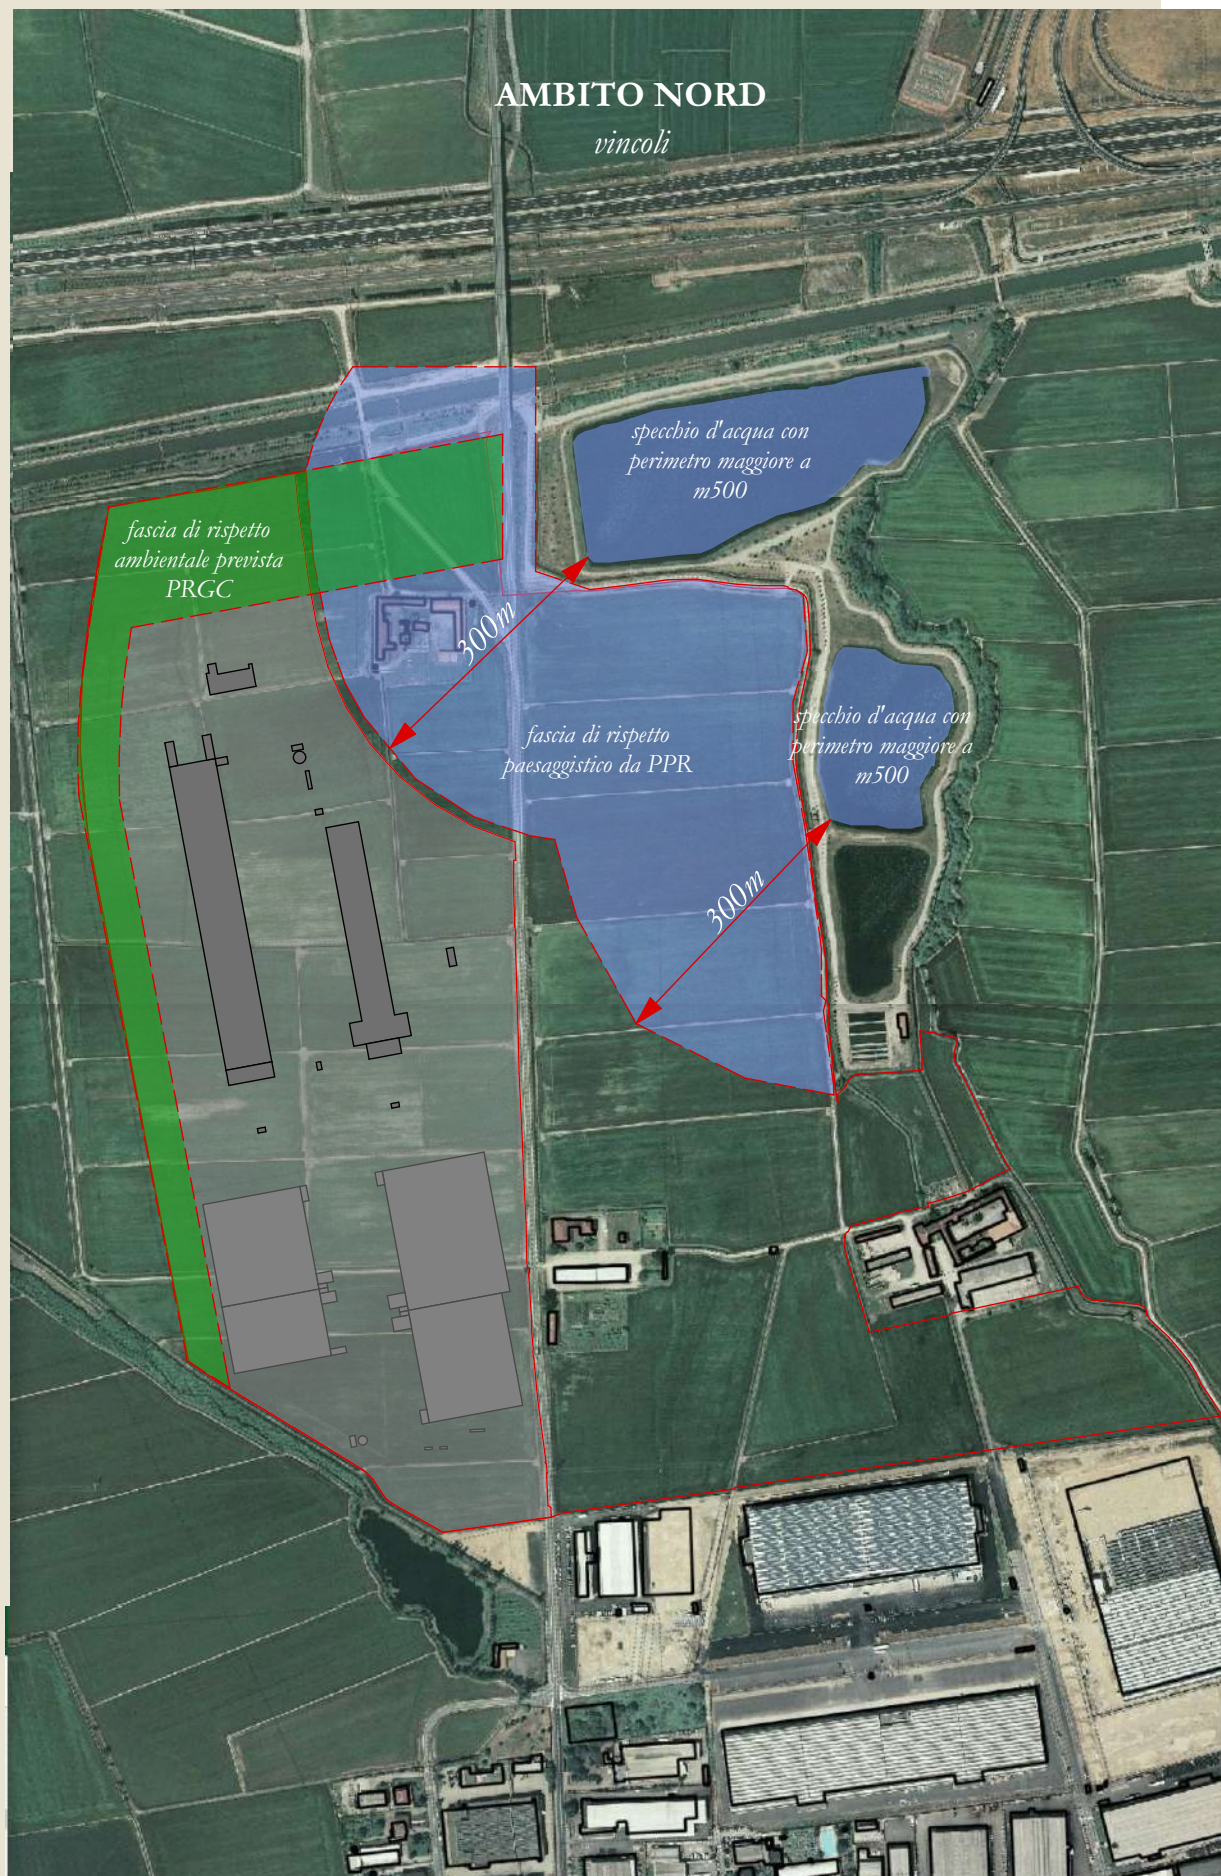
AMBITO NORD
vincoli

specchio d'acqua con perimetro maggiore a m500

fascia di rispetto ambientale prevista PRGC

300m

fascia di rispetto paesaggistico da PPR

specchio d'acqua con perimetro maggiore a m500

300m